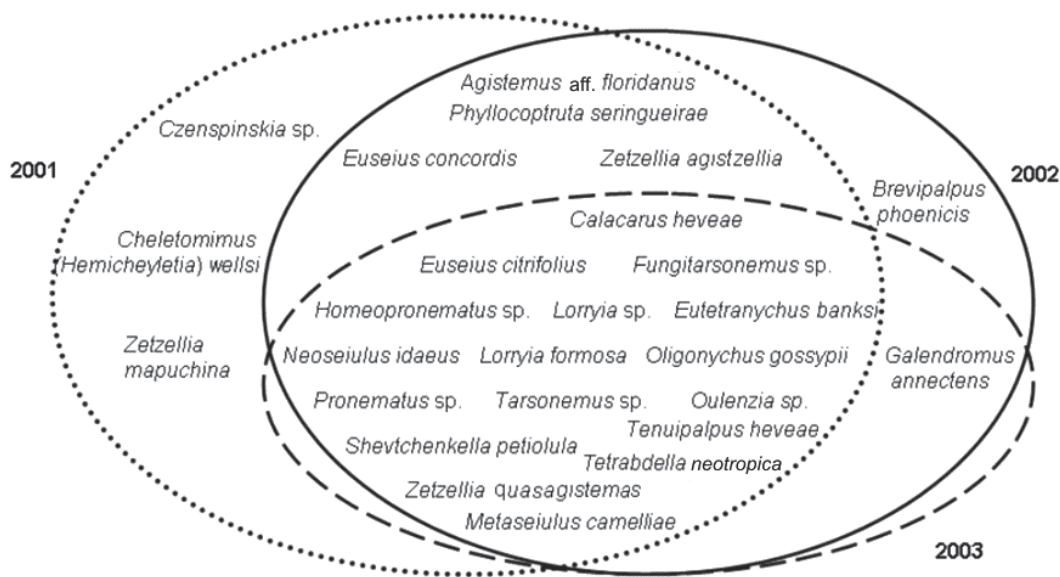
2001

2002

2003

Czenspinskia sp.

Cheletomimus (Hemicheyletia) wellsi

Zetzellia mapuchina

Agistemus aff. floridanus
Phyllocoptruta seringueirae

Euseius concordis

Zetzellia agistzellia

Brevipalpus phoenicis

Calacarus heveae

Euseius citrifolius

Fungitarsonemus sp.

Homeopronematus sp.

Lorryia sp.

Eutetranychus banksi

Neoseiulus idaeus

Lorryia formosa

Oligonychus gossypii

Galendromus annectens

Pronematus sp.

Tarsonemus sp.

Oulenzia sp.

Tenuipalpus heveae

Shevtchenkella petiolula

Tetrabdella neotropica

Zetzellia quasagistemas

Metaseiulus camelliae